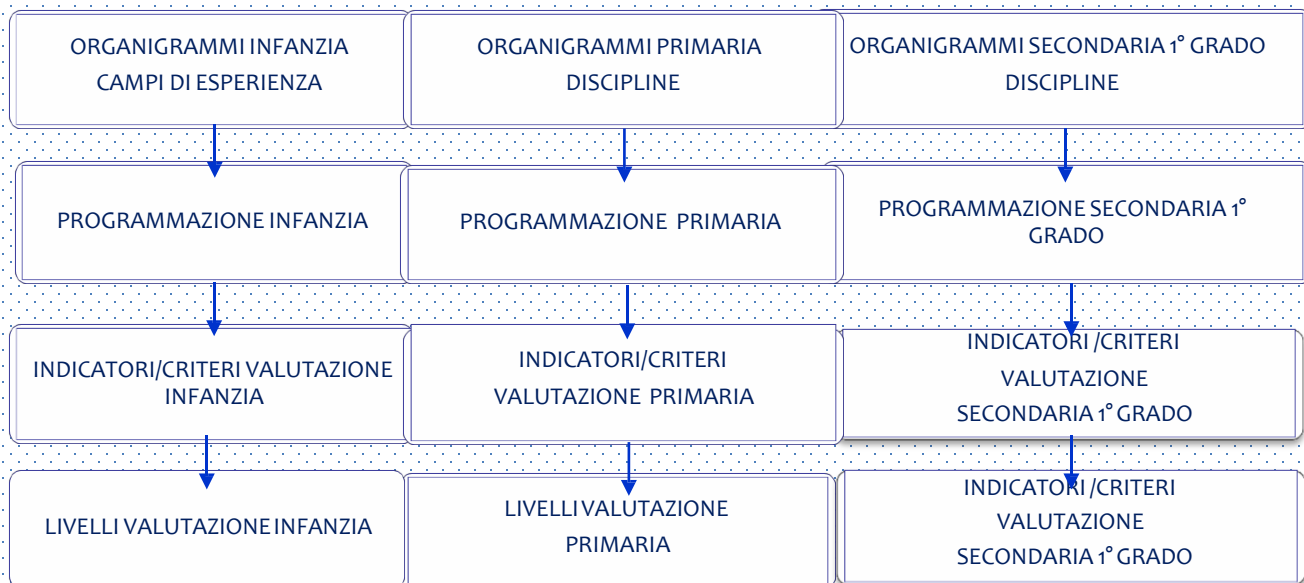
ORGANIGRAMMI INFANZIA
CAMPI DI ESPERIENZA

PROGRAMMAZIONE INFANZIA

INDICATORI/CRITERI VALUTAZIONE INFANZIA

LIVELLI VALUTAZIONE INFANZIA

ORGANIGRAMMI PRIMARIA
DISCIPLINE

PROGRAMMAZIONE PRIMARIA

INDICATORI/CRITERI
VALUTAZIONE PRIMARIA

LIVELLI VALUTAZIONE
PRIMARIA

ORGANIGRAMMI SECONDARIA 1° GRADO
DISCIPLINE

PROGRAMMAZIONE SECONDARIA 1° GRADO

INDICATORI /CRITERI
VALUTAZIONE
SECONDARIA 1° GRADO

INDICATORI /CRITERI
VALUTAZIONE
SECONDARIA 1° GRADO